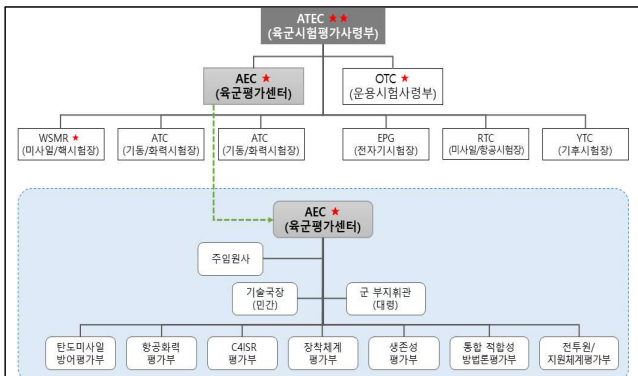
ATEC ★★
(육군시험평가사령부)

AEC ★
(육군평가센터)

OTC ★
(운용시험사령부)

WSMR ★
(미사일/핵시험장)

ATC
(기동/화력시험장)

ATC
(기동/화력시험장)

EPG
(전자기시험장)

RTC
(미사일/항공시험장)

YTC
(기후시험장)

AEC ★
(육군평가센터)

주임원사

기술국장
(민간)

군 부지휘관
(대령)

탄도미사일
방어평가부

항공화력
평가부

C4ISR
평가부

장착체계
평가부

생존성
평가부

통합 적합성
방법론평가부

전투원/
지원체계평가부